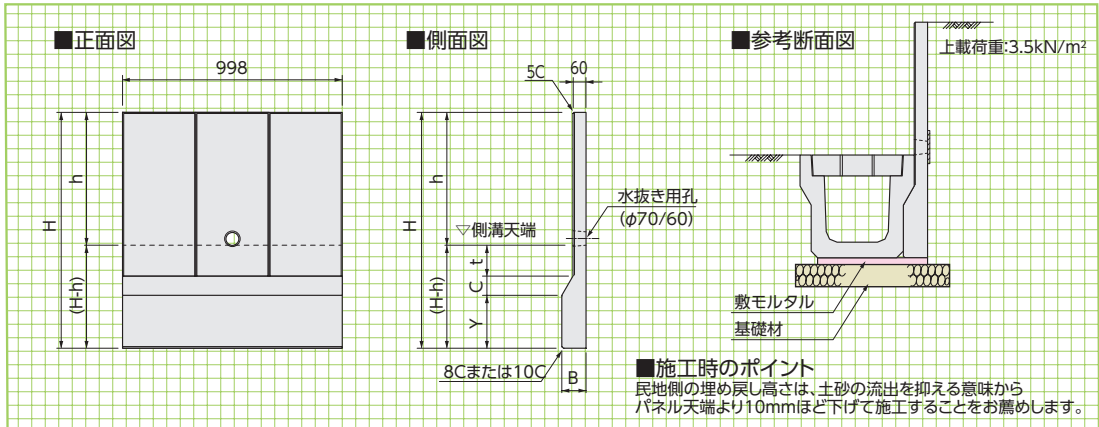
■正面図

998

H

h

(H-h)

■側面図

5C

60

H

h

(H-h)

t

C

Y

水抜き用孔
(φ70/60)

▽側溝天端

8Cまたは10C

B

■参考断面図

上載荷重:3.5kN/m²

敷モルタル

基礎材

■施工時のポイント
民地側の埋め戻し高さは、土砂の流出を抑える意味からパネル天端より10mmほど下げて施工することをお薦めします。